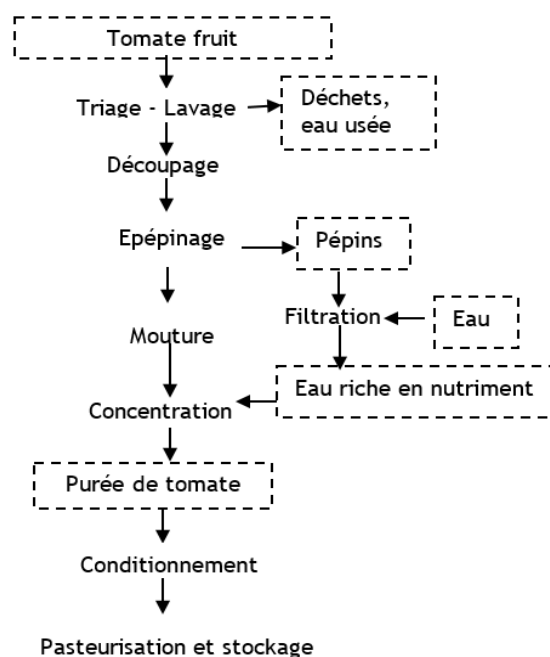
Tomate fruit

Triage - Lavage

Déchets, eau usée

Découpage

Epépinage

Pépins

Filtration

Eau

Mouture

Eau riche en nutriment

Concentration

Purée de tomate

Conditionnement

Pasteurisation et stockage